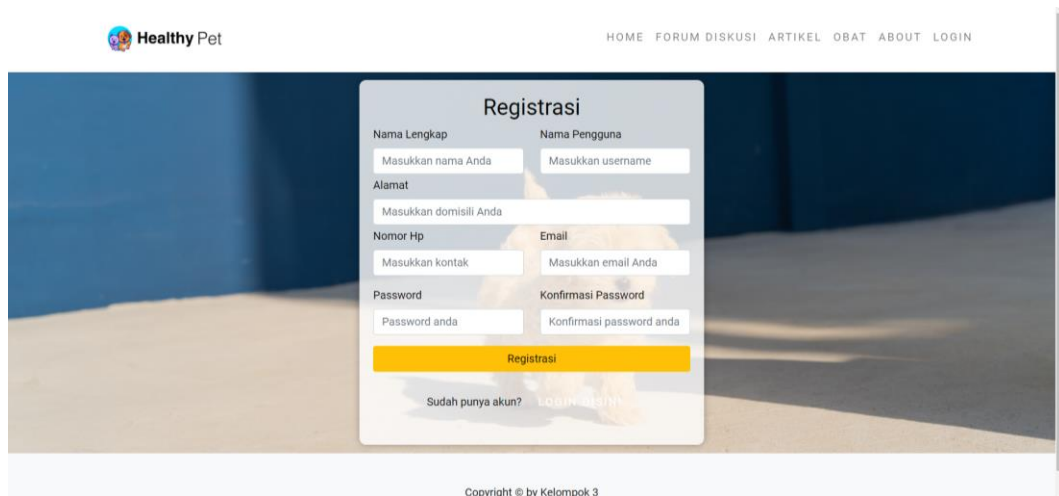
Healthy Pet

HOME FORUM DISKUSI ARTIKEL OBAT ABOUT LOGIN

Registrasi

Nama Lengkap
Masukkan nama Anda

Nama Pengguna
Masukkan username

Alamat
Masukkan domisili Anda

Nomor Hp
Masukkan kontak

Email
Masukkan email Anda

Password
Password anda

Konfirmasi Password
Konfirmasi password anda

Registrasi

Sudah punya akun? LOGIN DISINI

Copyright © by Kelompok 3